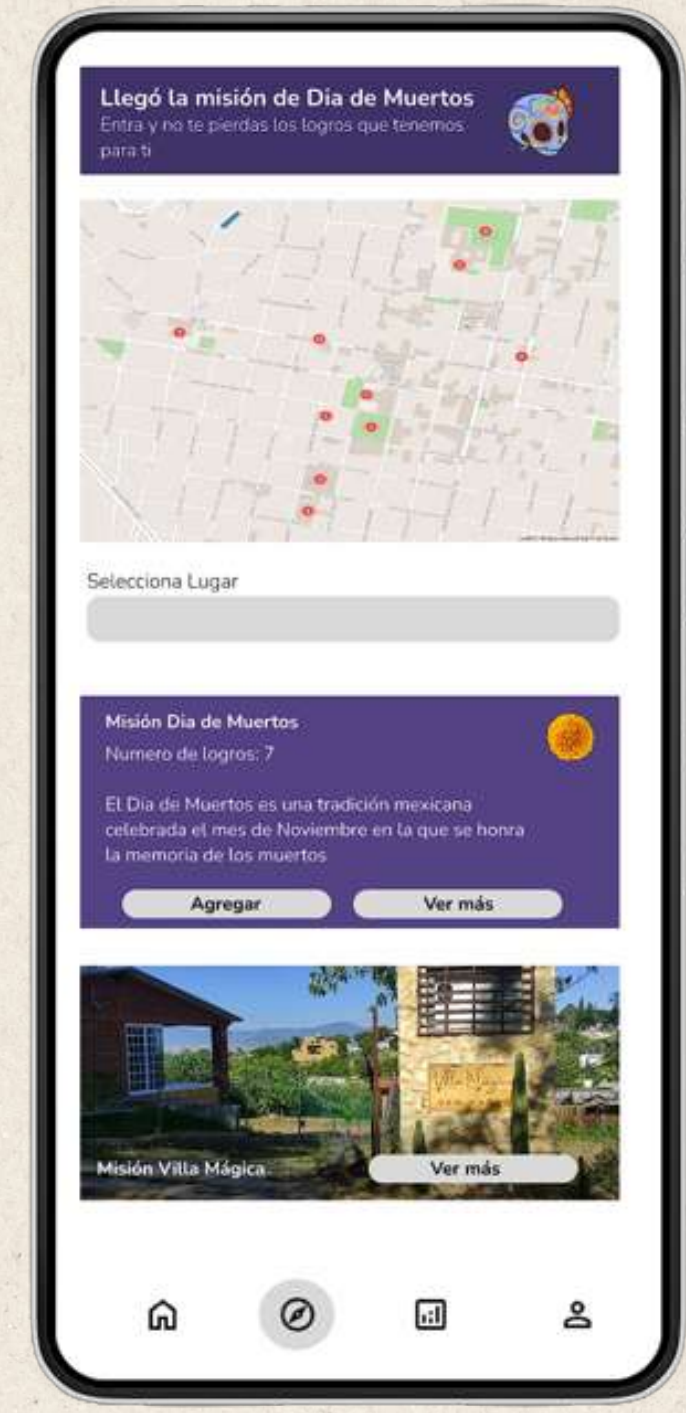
Llegó la misión de Dia de Muertos
Entra y no te pierdas los logros que tenemos para ti

Selecciona Lugar

Misión Dia de Muertos
Numero de logros: 7

El Dia de Muertos es una tradición mexicana celebrada el mes de Noviembre en la que se honra la memoria de los muertos

Agregar
Ver más

Misión Villa Mágica
Ver más